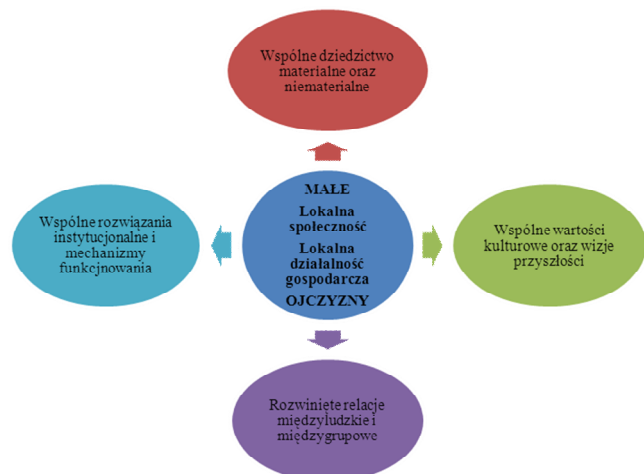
Wspólne dziedzictwo materialne oraz niematerialne

MAŁE
Lokalna społeczność
Lokalna działalność gospodarcza
OJCZYZNY

Wspólne rozwiązania instytucjonalne i mechanizmy funkcjonowania

Wspólne wartości kulturowe oraz wizje przyszłości

Rozwinięte relacje międzyludzkie i międzygrupowe